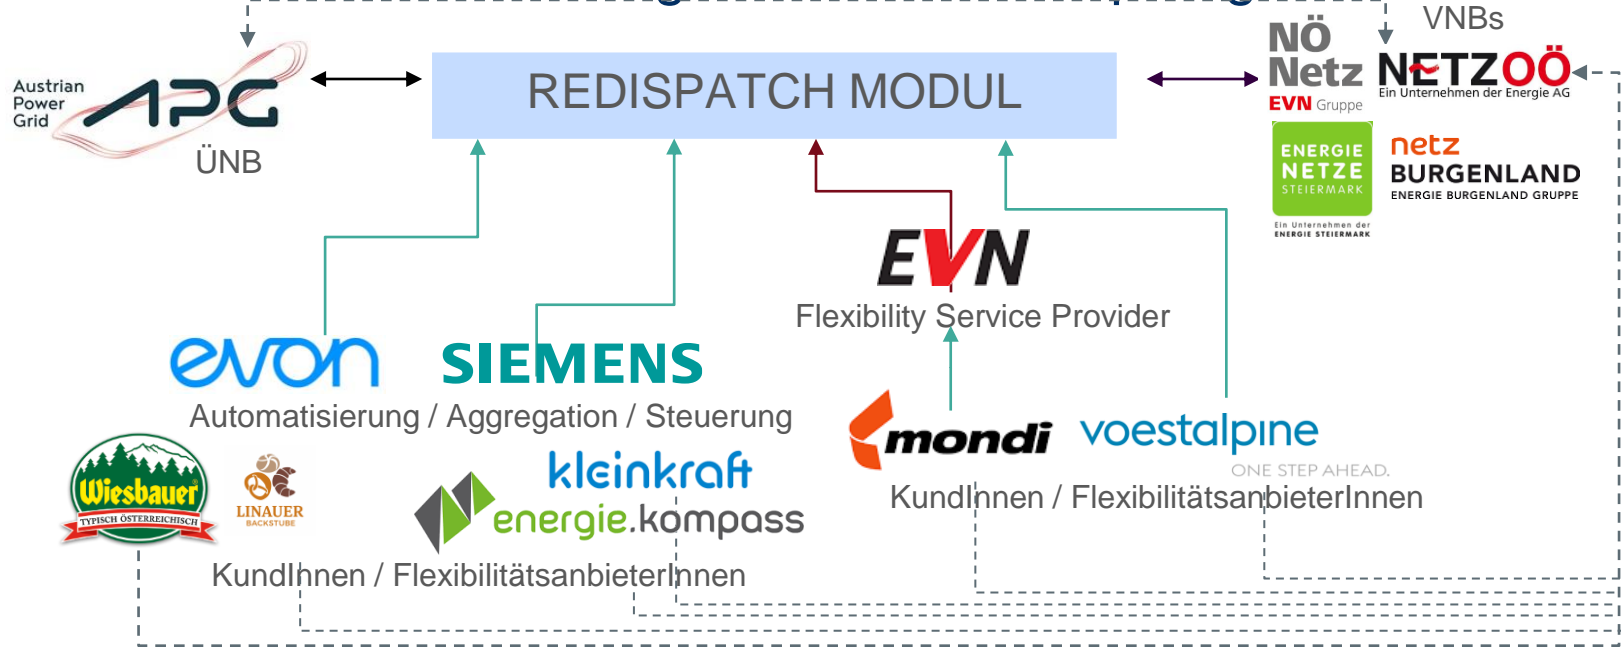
VNBs

Austrian Power Grid

ÜNB

REDISPATCH MODUL

NÖ Netz EVN Gruppe

NETZOÖ Ein Unternehmen der Energie AG

ENERGIE NETZE STEIERMARK Ein Unternehmen der ENERGIE STEIERMARK

netz BURGENLAND ENERGIE BURGENLAND GRUPPE

EVN

Flexibility Service Provider

evon SIEMENS

Automatisierung / Aggregation / Steuerung

mondi voestalpine ONE STEP AHEAD.

KundInnen / FlexibilitätsanbieterInnen

Wiesbauer TYPISCH ÖSTERREICHISCH

LINAUER BACKSTUBE

kleinkraft

energie.kompass

KundInnen / FlexibilitätsanbieterInnen